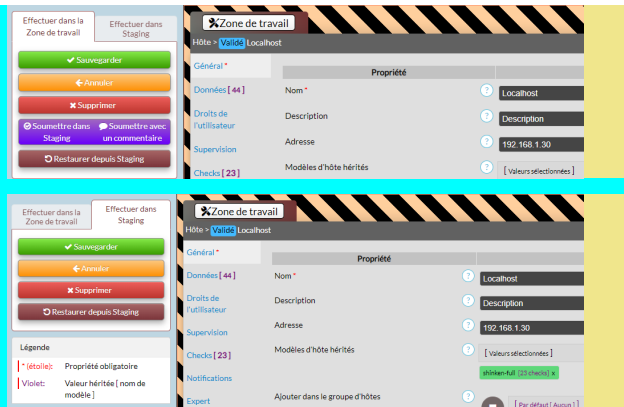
Effectuer dans la Zone de travail

Effectuer dans Staging

Sauvegarder

Annuler

Supprimer

Soumettre dans Staging

Soumettre avec un commentaire

Restaurer depuis Staging

Zone de travail

Hôte > Validé Localhost

Général *

Données [ 44 ]

Droits de l'utilisateur

Supervision

Checks [ 23 ]

| Propriété | | |
|---|---|---|
| Nom * | ? | Localhost |
| Description | ? | Description |
| Adresse | ? | 192.168.1.30 |
| Modèles d'hôte hérités | ? | [ Valeurs sélectionnées ] |

Effectuer dans la Zone de travail

Effectuer dans Staging

Sauvegarder

Annuler

Supprimer

Restaurer depuis Staging

Légende

* (étoile): Propriété obligatoire

Violet: Valeur héritée [ nom de modèle ]

Zone de travail

Hôte > Validé Localhost

Général *

Données [ 44 ]

Droits de l'utilisateur

Supervision

Checks [ 23 ]

Notifications

Expert

| Propriété | | |
|---|---|---|
| Nom * | ? | Localhost |
| Description | ? | Description |
| Adresse | ? | 192.168.1.30 |
| Modèles d'hôte hérités | ? | [ Valeurs sélectionnées ] shinken-full (23 checks) x |
| Ajouter dans le groupe d'hôtes | ? | [ Par défaut [ Aucun ] |